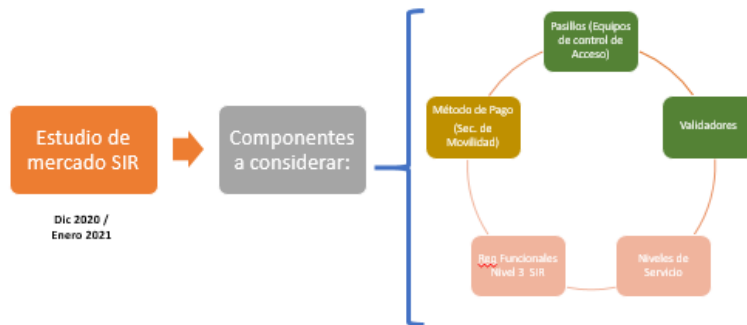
Estudio de mercado SIR

Dic 2020 / Enero 2021

Componentes a considerar:

Pasillos (Equipos de control de Acceso)

Validadores

Niveles de Servicio

Req Funcionales Nivel 3 SIR

Método de Pago (Sec. de Movilidad)